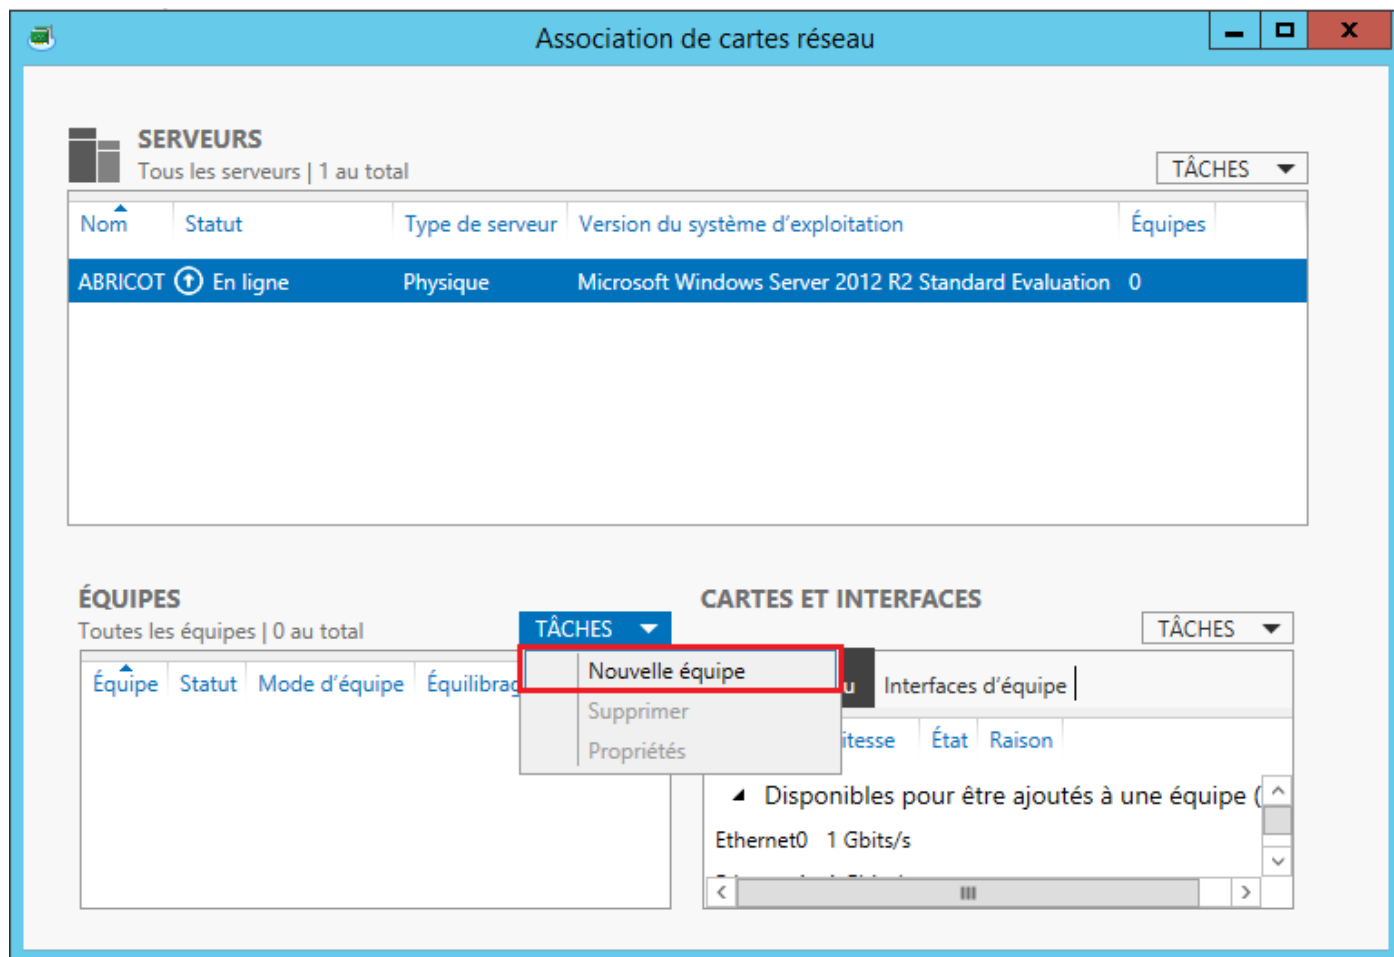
Association de cartes réseau

SERVEURS
Tous les serveurs | 1 au total

TÂCHES

| Nom | Statut | Type de serveur | Version du système d'exploitation | Équipes |
|---|---|---|---|---|
| ABRICOT | En ligne | Physique | Microsoft Windows Server 2012 R2 Standard Evaluation | 0 |

ÉQUIPES
Toutes les équipes | 0 au total

TÂCHES

Équipe Statut Mode d'équipe Équilibrag

Nouvelle équipe
Supprimer
Propriétés

CARTES ET INTERFACES

TÂCHES

u Interfaces d'équipe

itesse État Raison

Disponibles pour être ajoutés à une équipe (

Ethernet0 1 Gbits/s

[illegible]